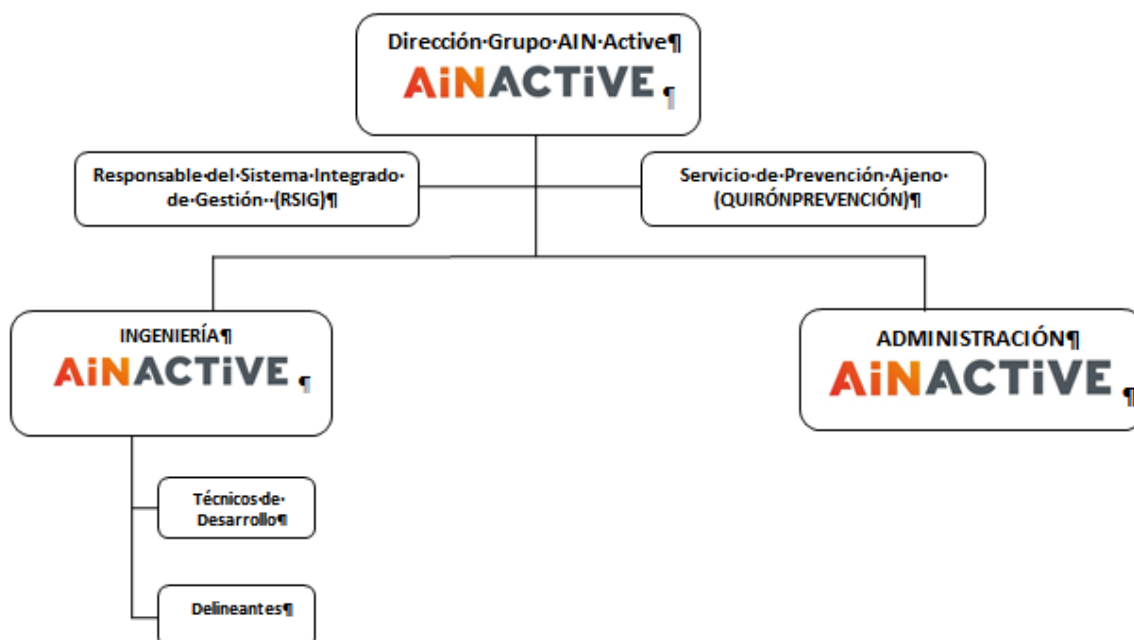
Dirección·Grupo·AIN·Active¶
AiNACTiVE ¶

Responsable·del·Sistema·Integrado·de·Gestión··(RSIG)¶

Servicio·de·Prevención·Ajeno·(QUIRÓNPREVENCIÓN)¶

INGENIERÍA¶
AiNACTiVE ¶

ADMINISTRACIÓN¶
AiNACTiVE ¶

Técnicos·de·Desarrollo¶

Delineantes¶